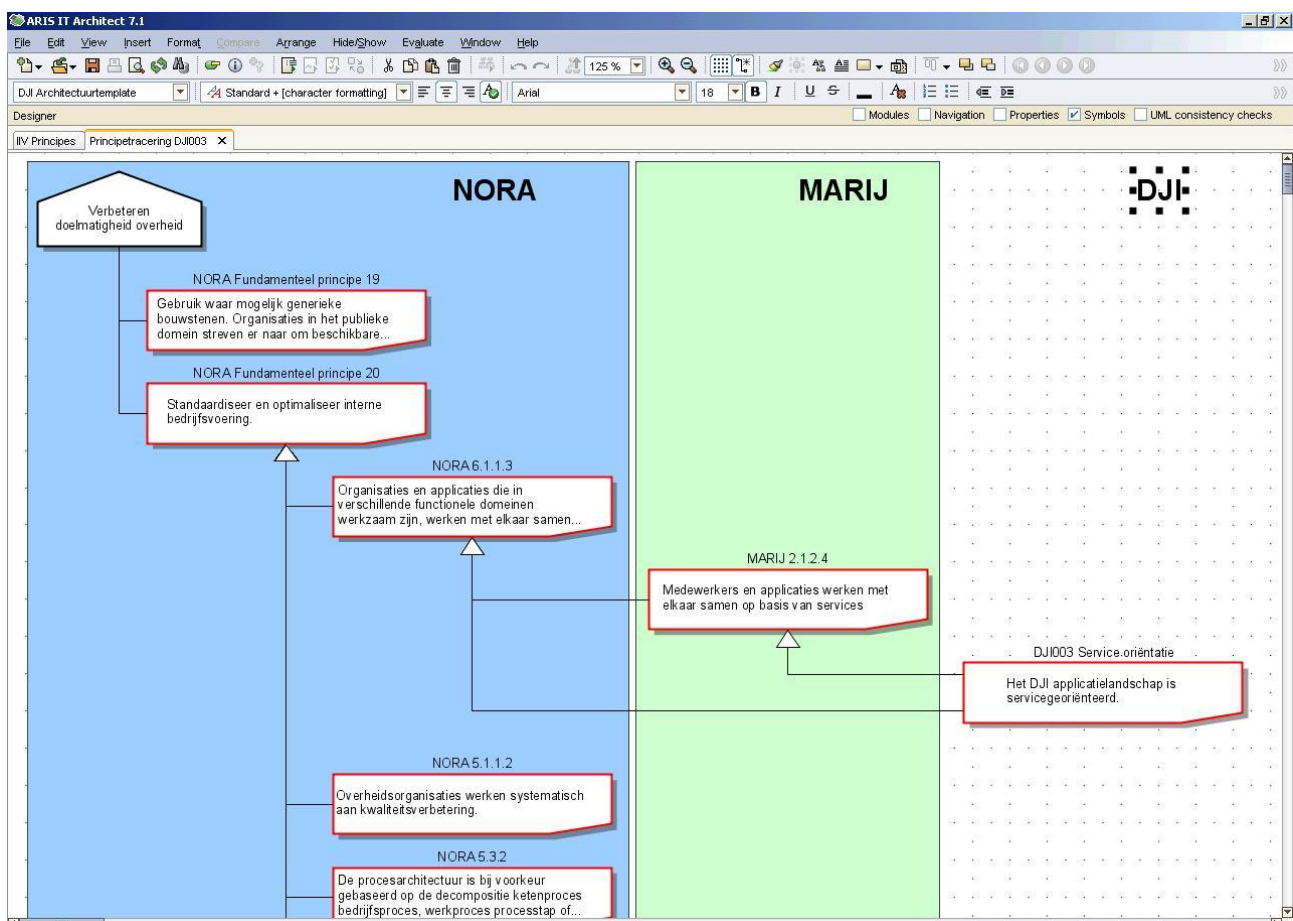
ARIS IT Architect 7.1

File Edit View Insert Format Compare Arrange Hide/Show Evaluate Window Help

125 %

DJI Architectuurtemplate | Standard + [character formatting] | Arial | 18 | B I U

Designer

Modules Navigation Properties Symbols UML consistency checks

IIV Principes | Principetracering DJI003 ×

NORA

MARIJ

DJI

Verbeteren doelmatigheid overheid

NORA Fundamenteel principe 19

Gebruik waar mogelijk generieke bouwstenen. Organisaties in het publieke domein streven er naar om beschikbare...

NORA Fundamenteel principe 20

Standaardiseer en optimaliseer interne bedrijfsvoering.

NORA 6.1.1.3

Organisaties en applicaties die in verschillende functionele domeinen werkzaam zijn, werken met elkaar samen...

MARIJ 2.1.2.4

Medewerkers en applicaties werken met elkaar samen op basis van services

DJI003 Service.oriëntatie

Het DJI applicatielandschap is servicegeoriënteerd.

NORA 5.1.1.2

Overheidsorganisaties werken systematisch aan kwaliteitsverbetering.

NORA 5.3.2

De procesarchitectuur is bij voorkeur gebaseerd op de decompositie ketenproces bedrijfsproces, werkproces processtap of...